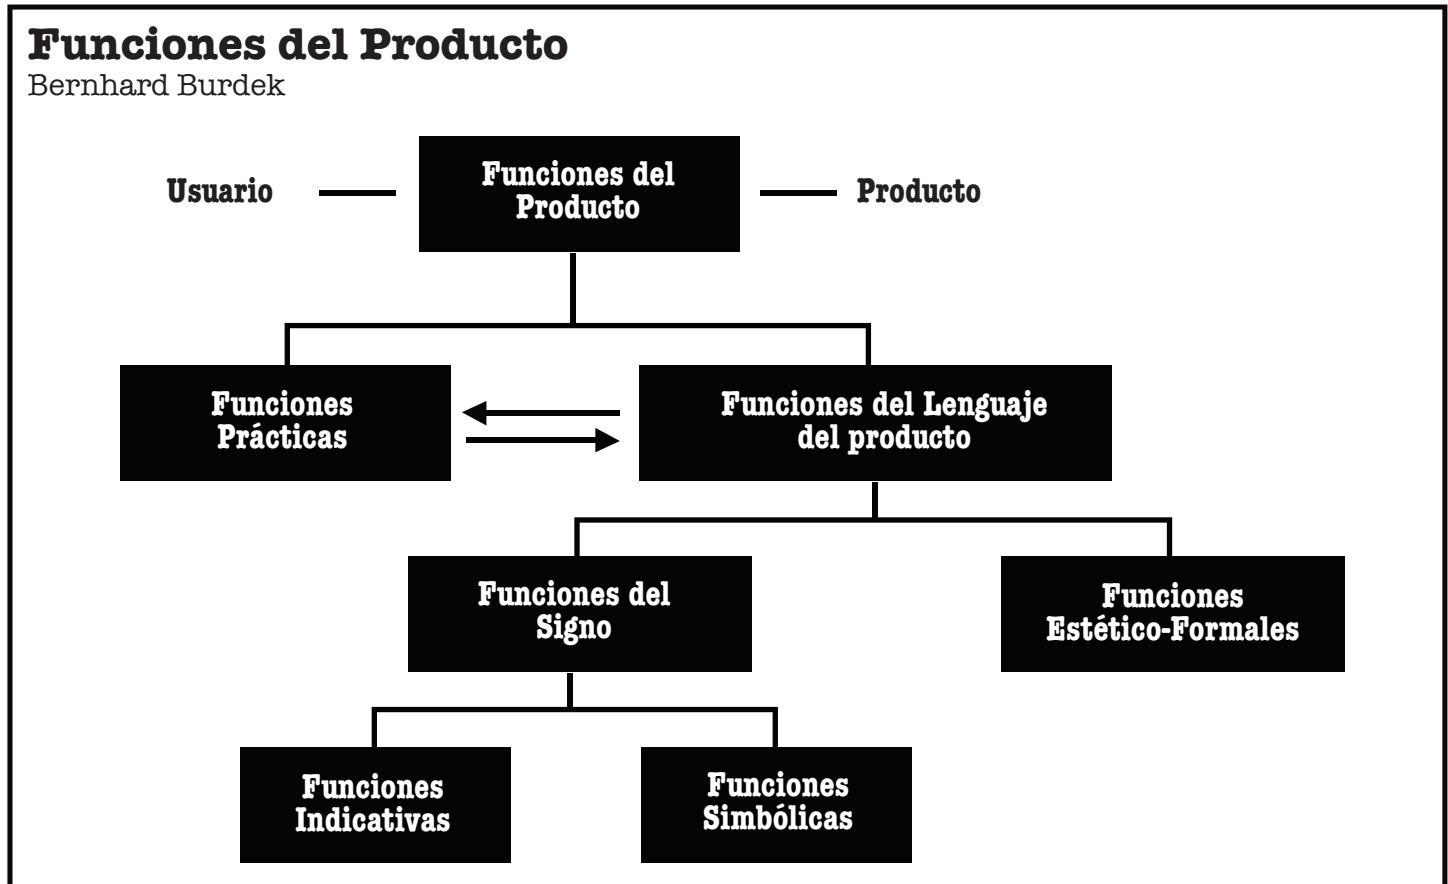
Funciones del Producto
Bernhard Burdek

Usuario

Funciones del Producto

Producto

Funciones Prácticas

Funciones del Lenguaje del producto

Funciones del Signo

Funciones Estético-Formales

Funciones Indicativas

Funciones Simbólicas